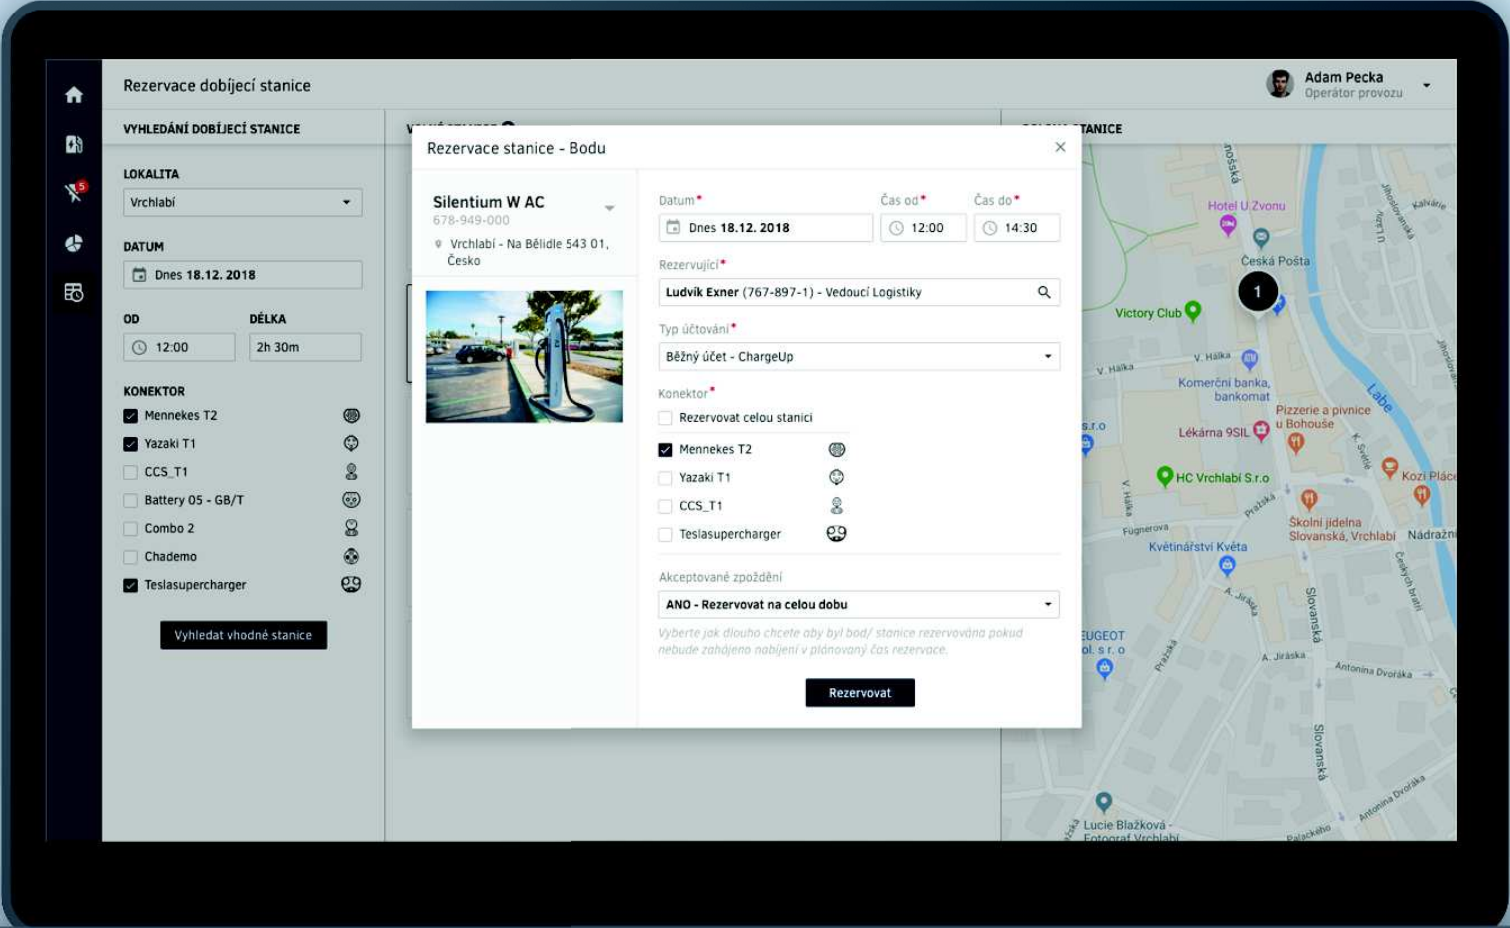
Rezervace dobíjecí stanice

Adam Pecka
Operátor provozu

VYHLEDÁNÍ DOBÍJECÍ STANICE

LOKALITA
Vrchlabí

DATUM
Dnes 18.12. 2018

OD
12:00

DÉLKA
2h 30m

KONEKTOR
Mennekes T2
Yazaki T1
CCS_T1
Battery 05 - GB/T
Combo 2
Chademo
Teslasupercharger

Vyhledat vhodné stanice

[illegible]

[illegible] STANICE

Rezervace stanice - Bodu

Silentium W AC
678-949-000
Vrchlabí - Na Bělidle 543 01, Česko

Datum*
Dnes 18.12. 2018

Čas od*
12:00

Čas do*
14:30

Rezervující*
Ludvík Exner (767-897-1) - Vedoucí Logistiky

Typ účtování*
Běžný účet - ChargeUp

Konektor*
Rezervovat celou stanici
Mennekes T2
Yazaki T1
CCS_T1
Teslasupercharger

Akceptované zpoždění
ANO - Rezervovat na celou dobu
Vyberte jak dlouho chcete aby byl bod/ stanice rezervována pokud nebude zahájeno nabíjení v plánovaný čas rezervace.

Rezervovat

Hotel U Zvonu
Česká Pošta
Victory Club
1
V. Halka
V. Halka
Komerční banka, bankomat
Pizzerie a pivnice u Bohouše
Lékárna 9SIL
Labe
s.r.o
HC Vrchlabí S.r.o
Kozí Plác
Školní jídelna Slovanská, Vrchlabí
Nádražní
Fügnerova
Květinářství Květa
EUGEOT ol. s. r. o
A. Jiráska
Slovanská
Antonína Dvořáka
Slovanská
Lucie Blažková - Fotograf Vrchlabí
Palackého
Antonína Dvořáka
Pražská
Kalvárie